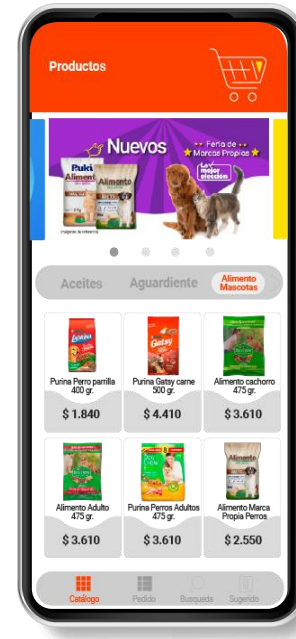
Productos

Nuevos
Feria de Marcas Propias
La mejor elección
Imagen de referencia

Aceites
Aguardiente
Alimento Mascotas

Purina Perro parrilla 400 gr.
$ 1.840

Purina Gatsy carne 500 gr.
$ 4.410

Alimento cachorro 475 gr.
$ 3.610

Alimento Adulto 475 gr.
$ 3.610

Purina Perros Adultos 475 gr.
$ 3.610

Alimento Marca Propia Perros
$ 2.550

Catalogo
Pedido
Busqueda
Sugerido